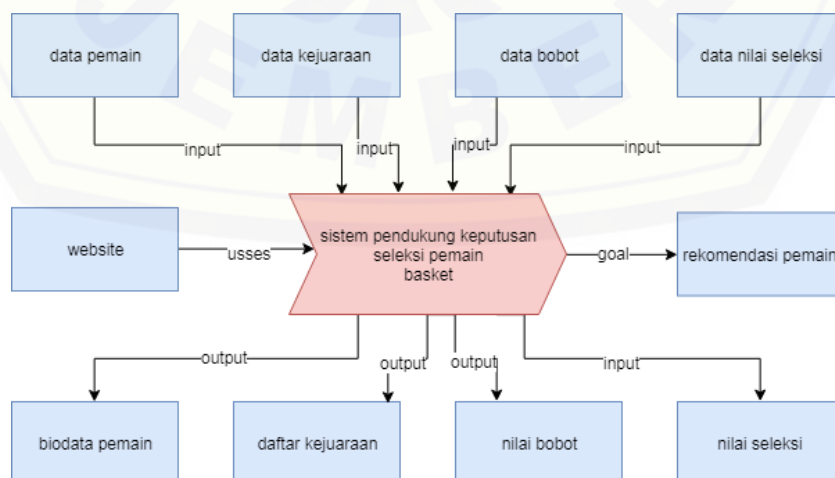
data pemain

data kejuaraan

data bobot

data nilai seleksi

input

input

input

input

website

usses

sistem pendukung keputusan seleksi pemain basket

goal

rekomendasi pemain

output

output

output

input

biodata pemain

daftar kejuaraan

nilai bobot

nilai seleksi